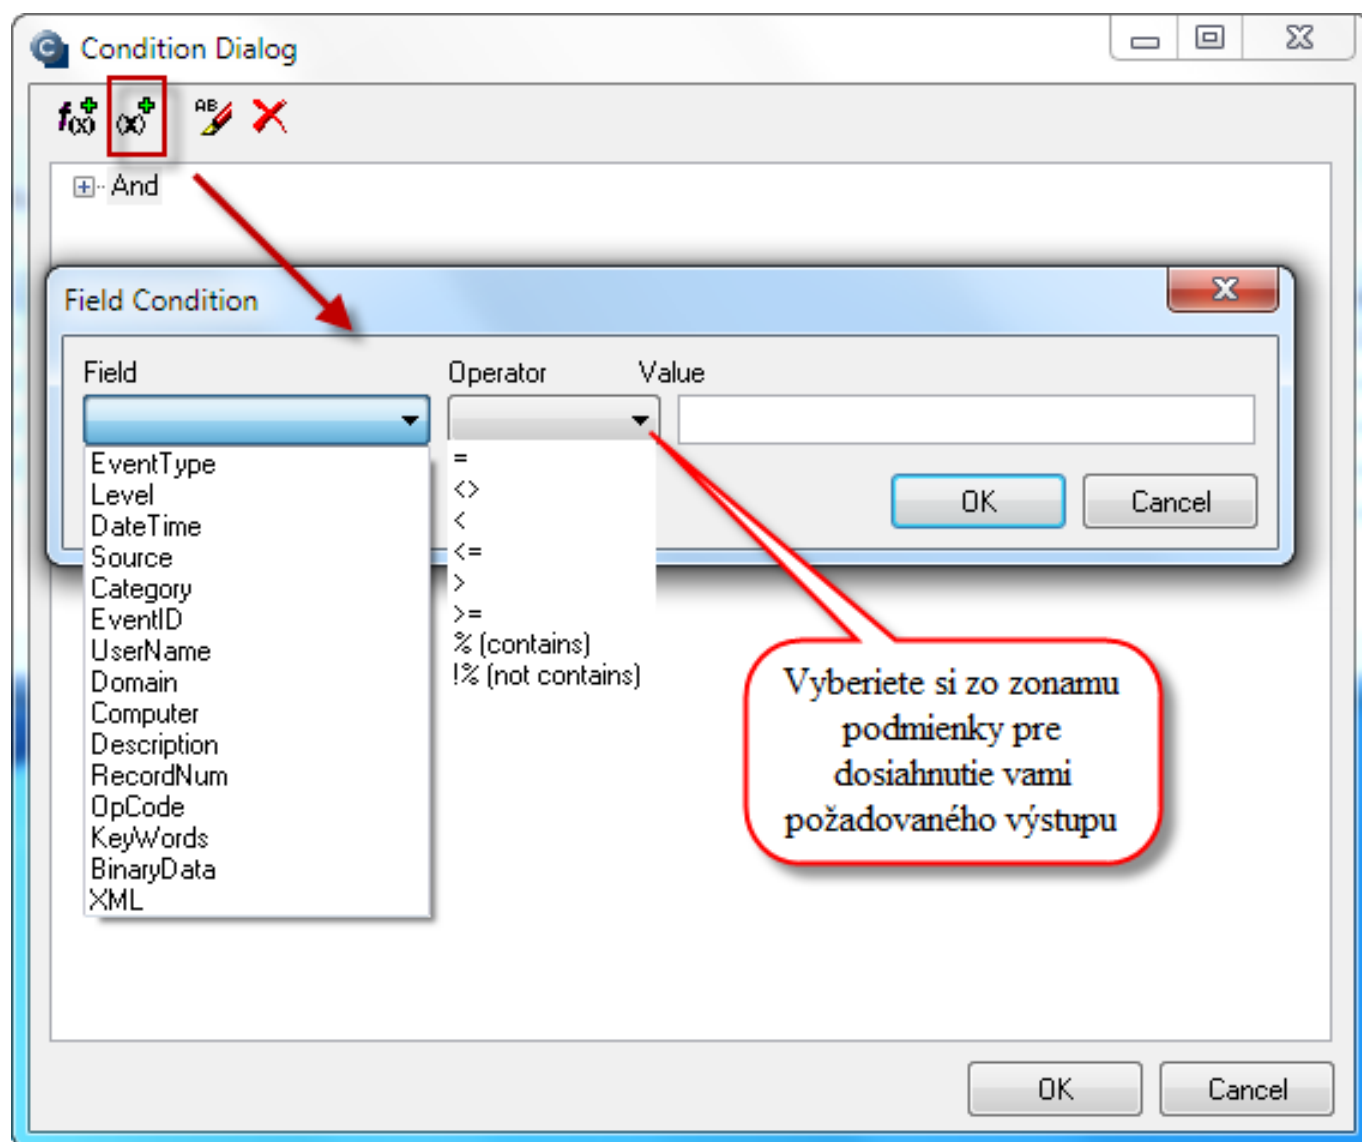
Condition Dialog

f(x) (x)

AB

And

Field Condition

Field

Operator

Value

EventType
Level
DateTime
Source
Category
EventID
UserName
Domain
Computer
Description
RecordNum
OpCode
KeyWords
BinaryData
XML

=
<>
<
<=
>
>=
% (contains)
!% (not contains)

OK

Cancel

Vyberiete si zo zonamu podmienky pre dosiahnutie vami požadovaného výstupu

OK

Cancel